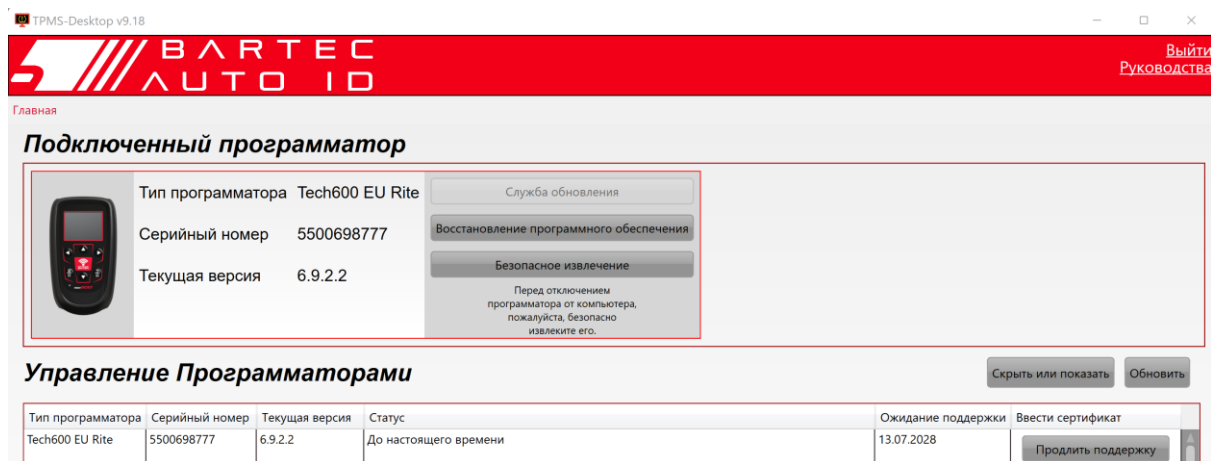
TPMS-Desktop v9.18

BARTEC AUTO ID

Выйти
Руководства

Главная

Подключенный программатор

Тип программатора Tech600 EU Rite
Серийный номер 5500698777
Текущая версия 6.9.2.2

Служба обновления

Восстановление программного обеспечения

Безопасное извлечение

Перед отключением программатора от компьютера, пожалуйста, безопасно извлеките его.

Управление Программаторами

Скрыть или показать

Обновить

| Тип программатора | Серийный номер | Текущая версия | Статус | Ожидание поддержки | Ввести сертификат |
|---|---|---|---|---|---|
| Tech600 EU Rite | 5500698777 | 6.9.2.2 | До настоящего времени | 13.07.2028 | Продлить поддержку |